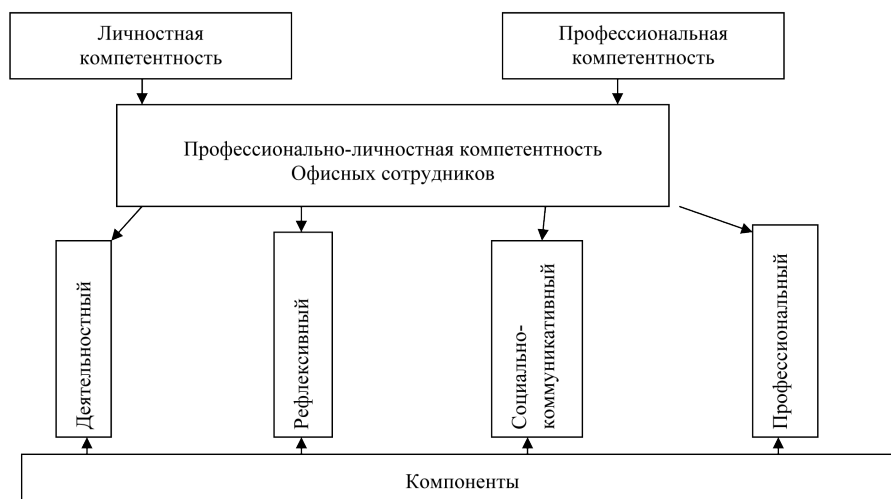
Личностная компетентность

Профессиональная компетентность

Профессионально-личностная компетентность
Офисных сотрудников

Деятельностный

Рефлексивный

Социально-коммуникативный

Профессиональный

Компоненты